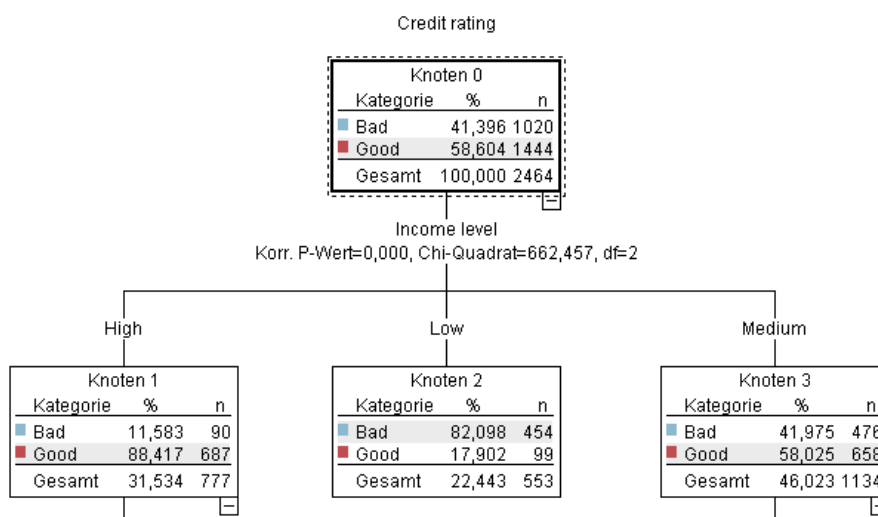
Credit rating

Knoten 0

| Kategorie | % | n |
|---|---|---|
| Bad | 41,396 | 1020 |
| Good | 58,604 | 1444 |
| Gesamt | 100,000 | 2464 |

Income level
Korr. P-Wert=0,000, Chi-Quadrat=662,457, df=2

High

Knoten 1

| Kategorie | % | n |
|---|---|---|
| Bad | 11,583 | 90 |
| Good | 88,417 | 687 |
| Gesamt | 31,534 | 777 |

Low

Knoten 2

| Kategorie | % | n |
|---|---|---|
| Bad | 82,098 | 454 |
| Good | 17,902 | 99 |
| Gesamt | 22,443 | 553 |

Medium

Knoten 3

| Kategorie | % | n |
|---|---|---|
| Bad | 41,975 | 476 |
| Good | 58,025 | 658 |
| Gesamt | 46,023 | 1134 |